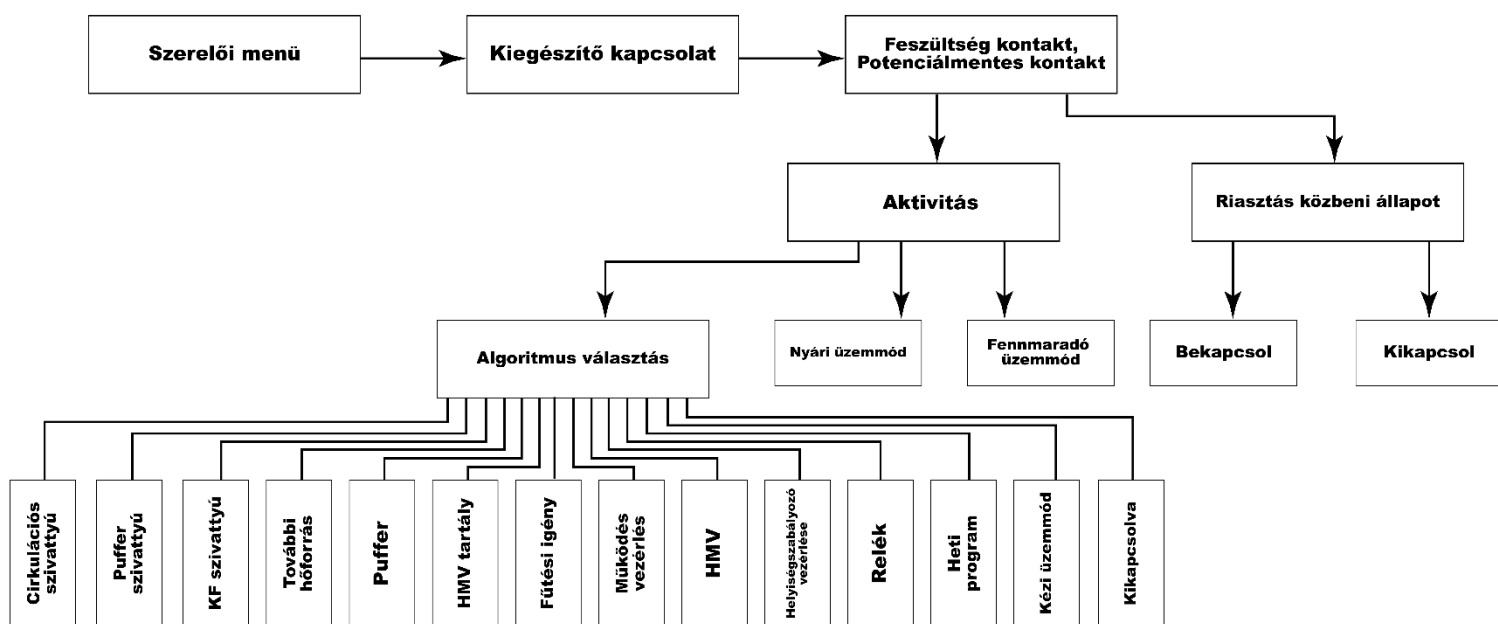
Szerelői menü

Kiegészítő kapcsolat

Feszültség kontakt, Potenciálmentes kontakt

Aktivitás

Riasztás közbeni állapot

Algoritmus választás

Nyári üzemmód

Fennmaradó üzemmód

Bekapcsol

Kikapcsol

Cirkulációs szivattyú

Puffer szivattyú

KF szivattyú

További hőforrás

Puffer

HMV tartály

Fűtési igény

Működés vezérlés

HMV

Helyiségszabályozó vezérlése

Relék

Heti program

Kézi üzemmód

Kikapcsolva